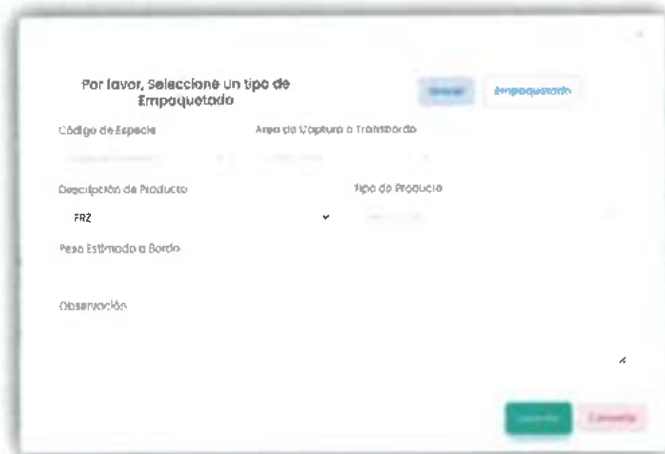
Por favor, Seleccione Un tipo de Empaquetado

Granel

Empaquetado

Código de Especie

Area de Captura o Transbordo

Descripción de Producto

FRZ

Tipo de Producto

Peso Estimado a Bordo

Observación

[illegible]

Cancelar